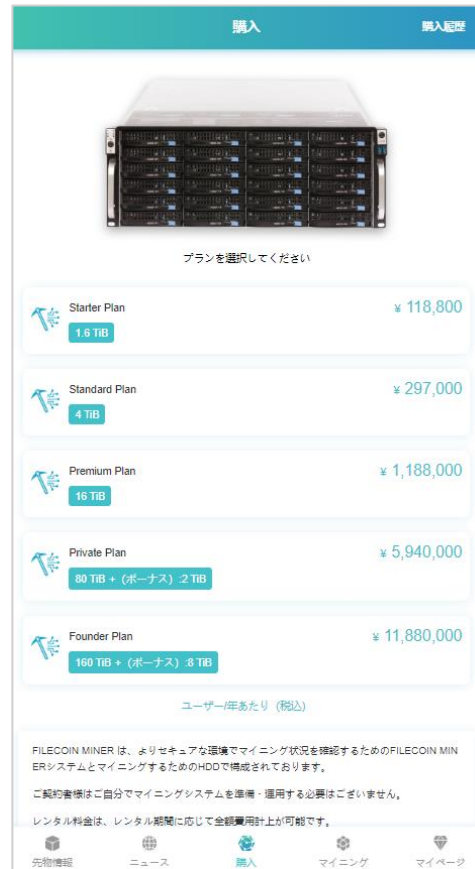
購入

購入履歴

プランを選択してください

Starter Plan
1.6 TiB
¥ 118,800

Standard Plan
4 TiB
¥ 297,000

Premium Plan
16 TiB
¥ 1,188,000

Private Plan
80 TiB + （ボーナス）:2 TiB
¥ 5,940,000

Founder Plan
160 TiB + （ボーナス）:8 TiB
¥ 11,880,000

ユーザー/年あたり（税込）

FILECOIN MINER は、よりセキュアな環境でマイニング状況を確認するためのFILECOIN MINERシステムとマイニングするためのHDDで構成されております。

ご契約者様はご自分でマイニングシステムを準備・運用する必要はございません。

レンタル料金は、レンタル期間に応じて全額費用計上が可能です。

先物情報　ニュース　購入　マイニング　マイページ